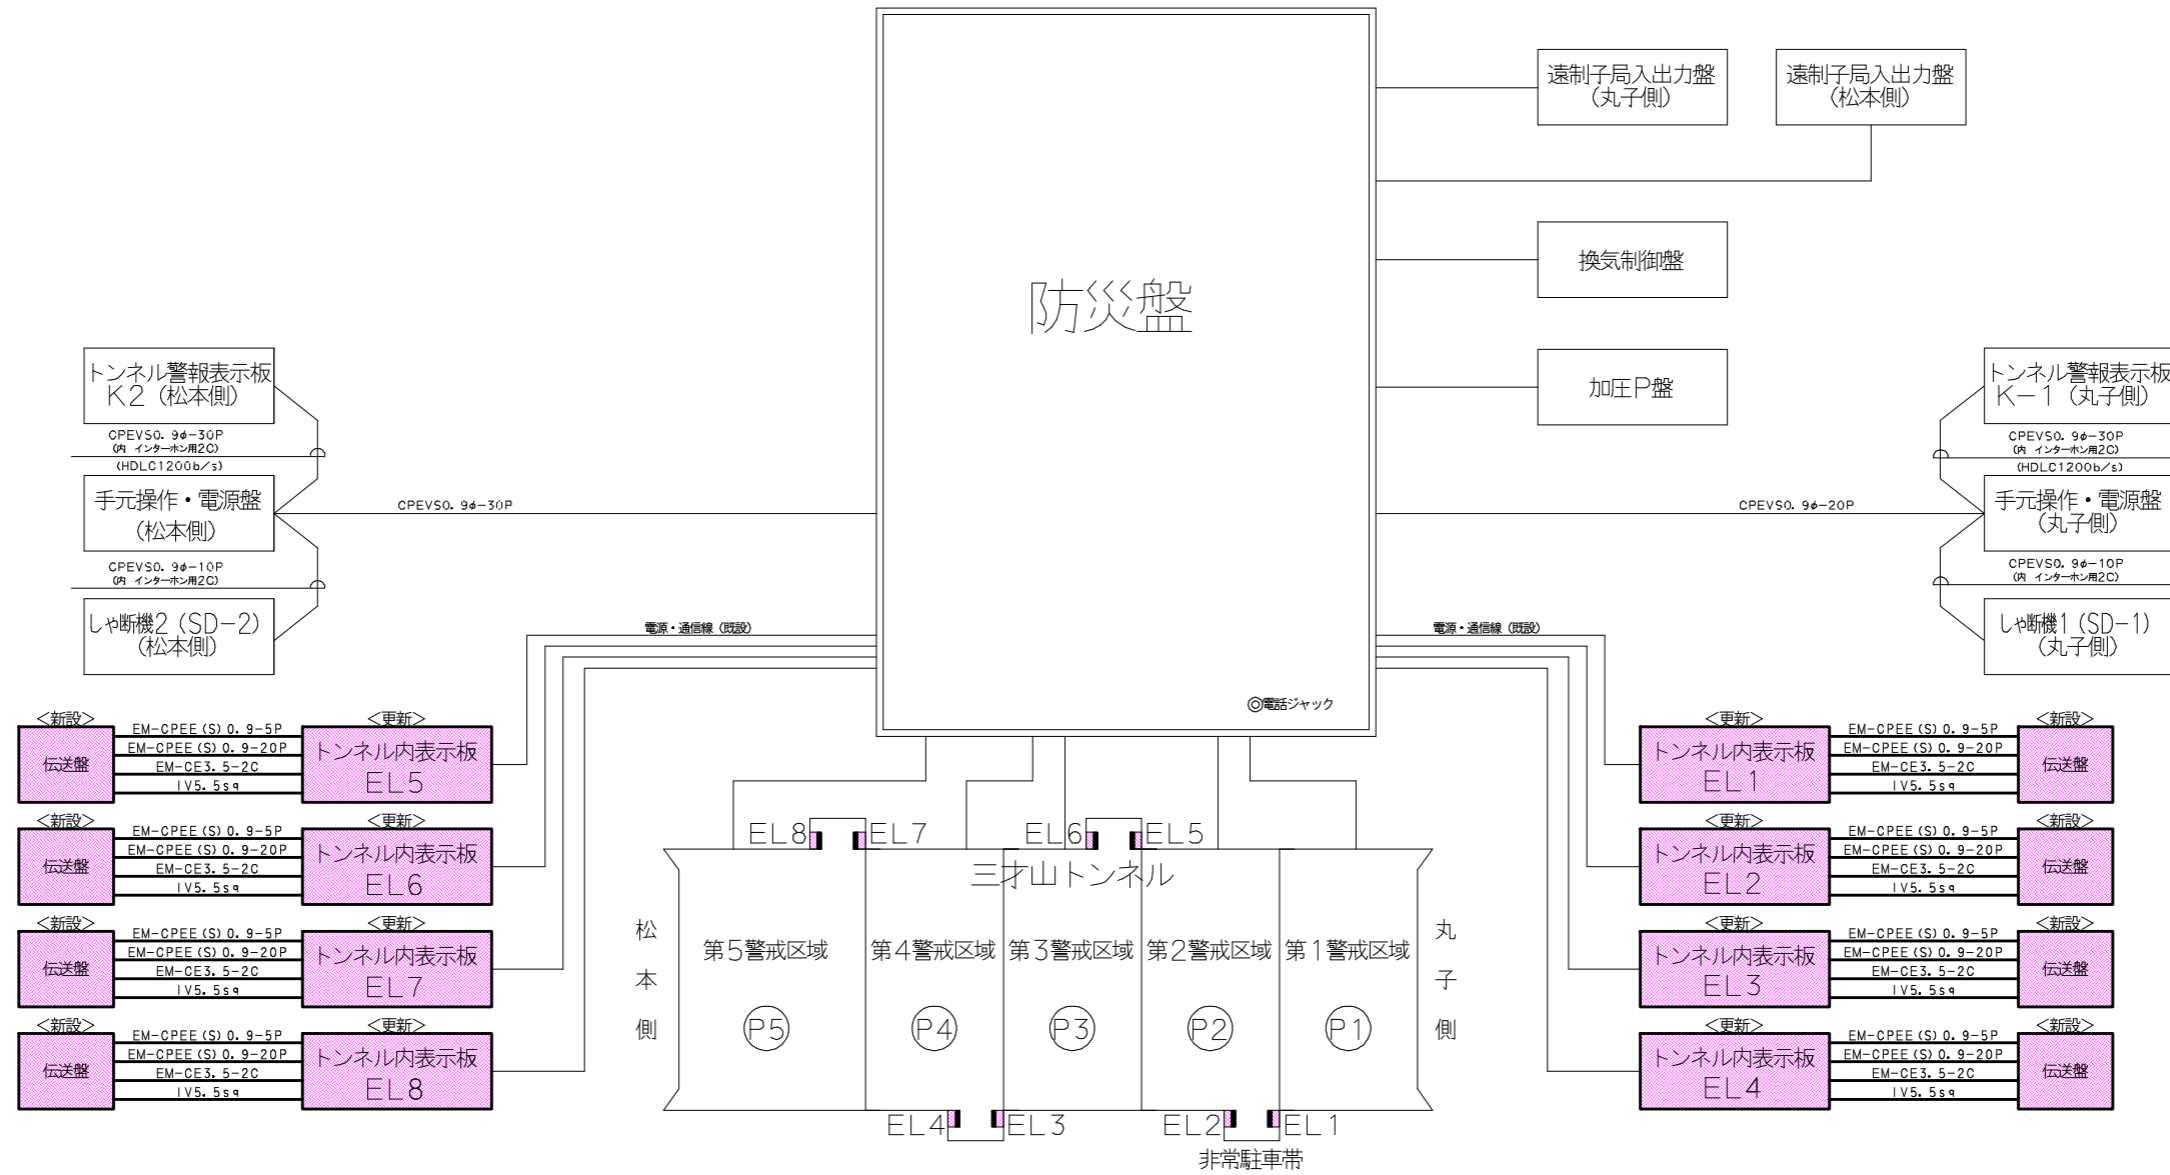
防災盤

遠制子局入出力盤
（丸子側）

遠制子局入出力盤
（松本側）

換気制御盤

加圧P盤

トンネル警報表示板
K2（松本側）

CPEVS0.9φ−30P
（内 インターホン用2C）
（HDLC1200b/s）

手元操作・電源盤
（松本側）

CPEVS0.9φ−30P

CPEVS0.9φ−10P
（内 インターホン用2C）

しゃ断機2（SD−2）
（松本側）

トンネル警報表示板
K−1（丸子側）

CPEVS0.9φ−30P
（内 インターホン用2C）
（HDLC1200b/s）

手元操作・電源盤
（丸子側）

CPEVS0.9φ−20P

CPEVS0.9φ−10P
（内 インターホン用2C）

しゃ断機1（SD−1）
（丸子側）

電源・通信線（既設）

電源・通信線（既設）

◎電話ジャック

＜新設＞
伝送盤
EM-CPEE(S)0.9-5P
EM-CPEE(S)0.9-20P
EM-CE3.5-2C
IV5.5sq
＜更新＞
トンネル内表示板
EL5

＜新設＞
伝送盤
EM-CPEE(S)0.9-5P
EM-CPEE(S)0.9-20P
EM-CE3.5-2C
IV5.5sq
＜更新＞
トンネル内表示板
EL6

＜新設＞
伝送盤
EM-CPEE(S)0.9-5P
EM-CPEE(S)0.9-20P
EM-CE3.5-2C
IV5.5sq
＜更新＞
トンネル内表示板
EL7

＜新設＞
伝送盤
EM-CPEE(S)0.9-5P
EM-CPEE(S)0.9-20P
EM-CE3.5-2C
IV5.5sq
＜更新＞
トンネル内表示板
EL8

＜更新＞
トンネル内表示板
EL1
EM-CPEE(S)0.9-5P
EM-CPEE(S)0.9-20P
EM-CE3.5-2C
IV5.5sq
＜新設＞
伝送盤

＜更新＞
トンネル内表示板
EL2
EM-CPEE(S)0.9-5P
EM-CPEE(S)0.9-20P
EM-CE3.5-2C
IV5.5sq
＜新設＞
伝送盤

＜更新＞
トンネル内表示板
EL3
EM-CPEE(S)0.9-5P
EM-CPEE(S)0.9-20P
EM-CE3.5-2C
IV5.5sq
＜新設＞
伝送盤

＜更新＞
トンネル内表示板
EL4
EM-CPEE(S)0.9-5P
EM-CPEE(S)0.9-20P
EM-CE3.5-2C
IV5.5sq
＜新設＞
伝送盤

EL8 EL7 EL6 EL5

三才山トンネル

松本側

第5警戒区域 第4警戒区域 第3警戒区域 第2警戒区域 第1警戒区域

丸子側

P5 P4 P3 P2 P1

EL4 EL3 EL2 EL1

非常駐車帯